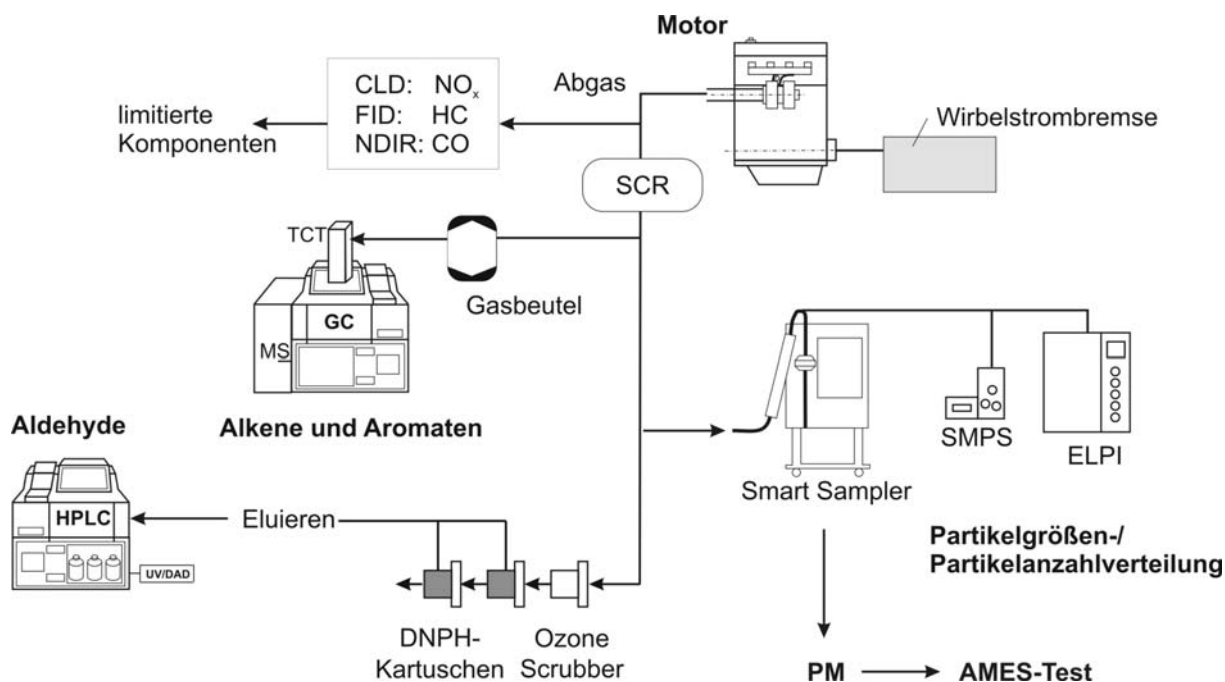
Motor

CLD: $NO_x$
FID: HC
NDIR: CO

Abgas

limitierte Komponenten

Wirbelstrombremse

SCR

TCT

GC

MS

Gasbeutel

Alkene und Aromaten

Smart Sampler

SMPS

ELPI

Aldehyde

HPLC

UV/DAD

Eluieren

Partikelgrößen-/ Partikelanzahlverteilung

DNPH-Kartuschen

Ozone Scrubber

PM → AMES-Test